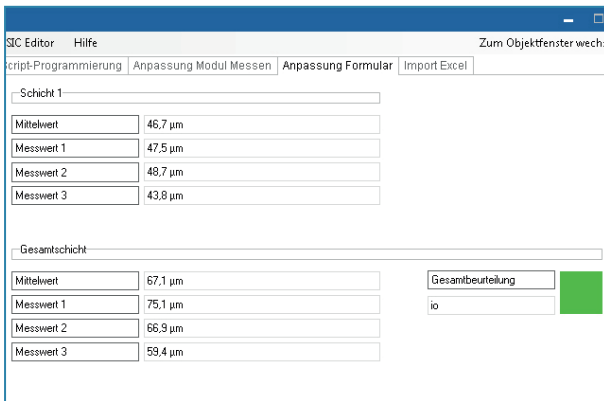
SIC Editor Hilfe

Zum Objektfenster wechs

cript-Programmierung | Anpassung Modul Messen | Anpassung Formular | Import Excel

Schicht 1

| Mittelwert | 46,7 µm |
|---|---|
| Messwert 1 | 47,5 µm |
| Messwert 2 | 48,7 µm |
| Messwert 3 | 43,8 µm |

Gesamtschicht

| Mittelwert | 67,1 µm |
|---|---|
| Messwert 1 | 75,1 µm |
| Messwert 2 | 66,9 µm |
| Messwert 3 | 59,4 µm |

Gesamtbeurteilung

io